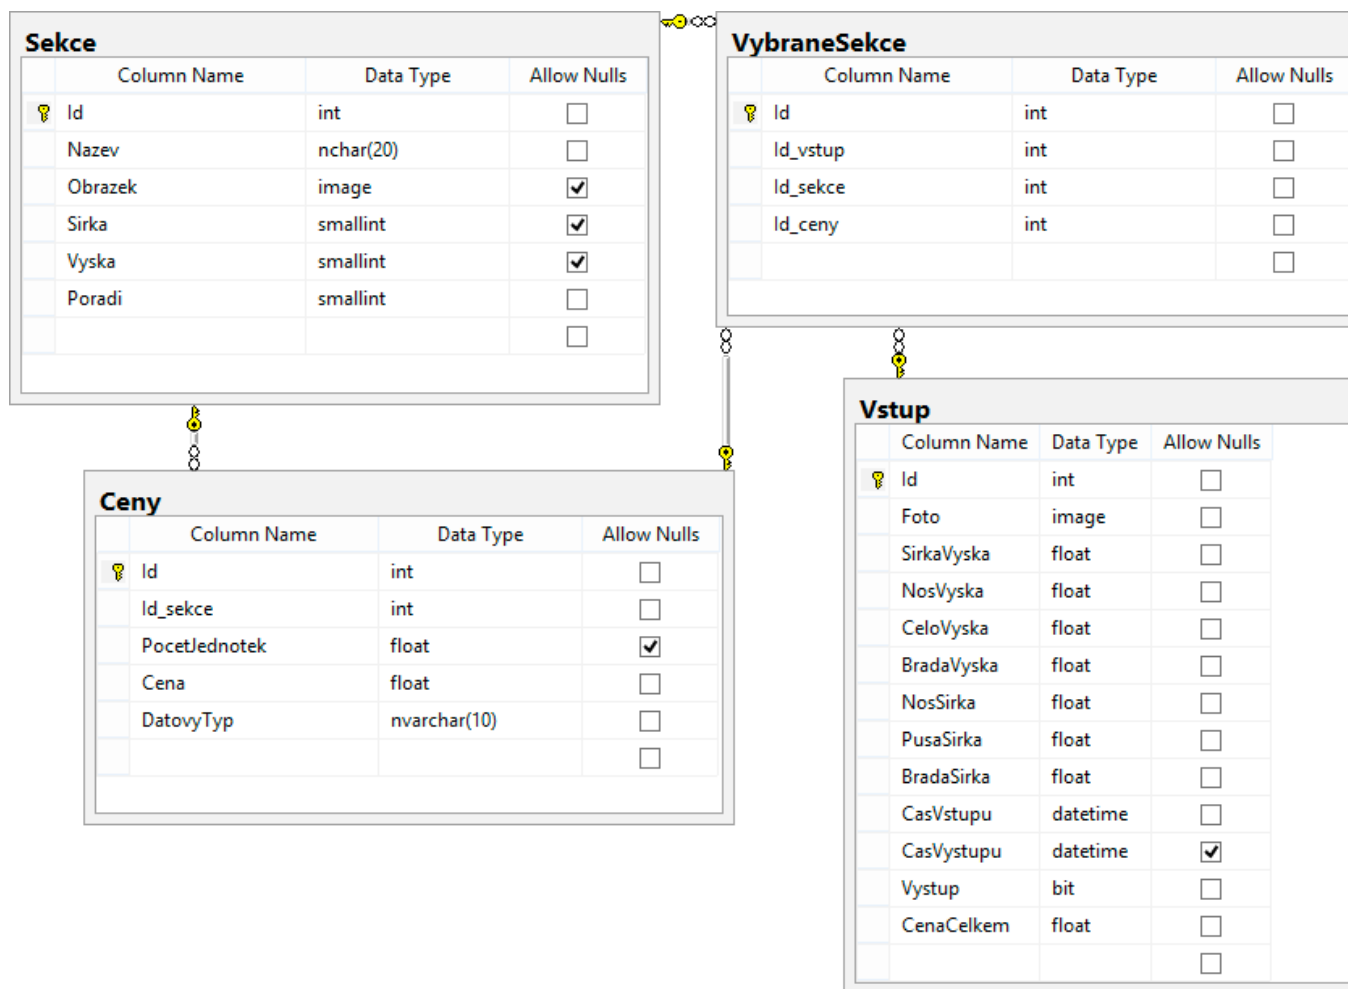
Sekce

| Column Name | Data Type | Allow Nulls |
|---|---|---|
| Id | int | ☐ |
| Nazev | nchar(20) | ☐ |
| Obrazek | image | ☑ |
| Sirka | smallint | ☑ |
| Vyska | smallint | ☑ |
| Poradi | smallint | ☐ |
| | | ☐ |

VybraneSekce

| Column Name | Data Type | Allow Nulls |
|---|---|---|
| Id | int | ☐ |
| Id_vstup | int | ☐ |
| Id_sekce | int | ☐ |
| Id_ceny | int | ☐ |
| | | ☐ |

Ceny

| Column Name | Data Type | Allow Nulls |
|---|---|---|
| Id | int | ☐ |
| Id_sekce | int | ☐ |
| PocetJednotek | float | ☑ |
| Cena | float | ☐ |
| DatovyTyp | nvarchar(10) | ☐ |
| | | ☐ |

Vstup

| Column Name | Data Type | Allow Nulls |
|---|---|---|
| Id | int | ☐ |
| Foto | image | ☐ |
| SirkaVyska | float | ☐ |
| NosVyska | float | ☐ |
| CeloVyska | float | ☐ |
| BradaVyska | float | ☐ |
| NosSirka | float | ☐ |
| PusaSirka | float | ☐ |
| BradaSirka | float | ☐ |
| CasVstupu | datetime | ☐ |
| CasVystupu | datetime | ☑ |
| Vystup | bit | ☐ |
| CenaCelkem | float | ☐ |
| | | ☐ |